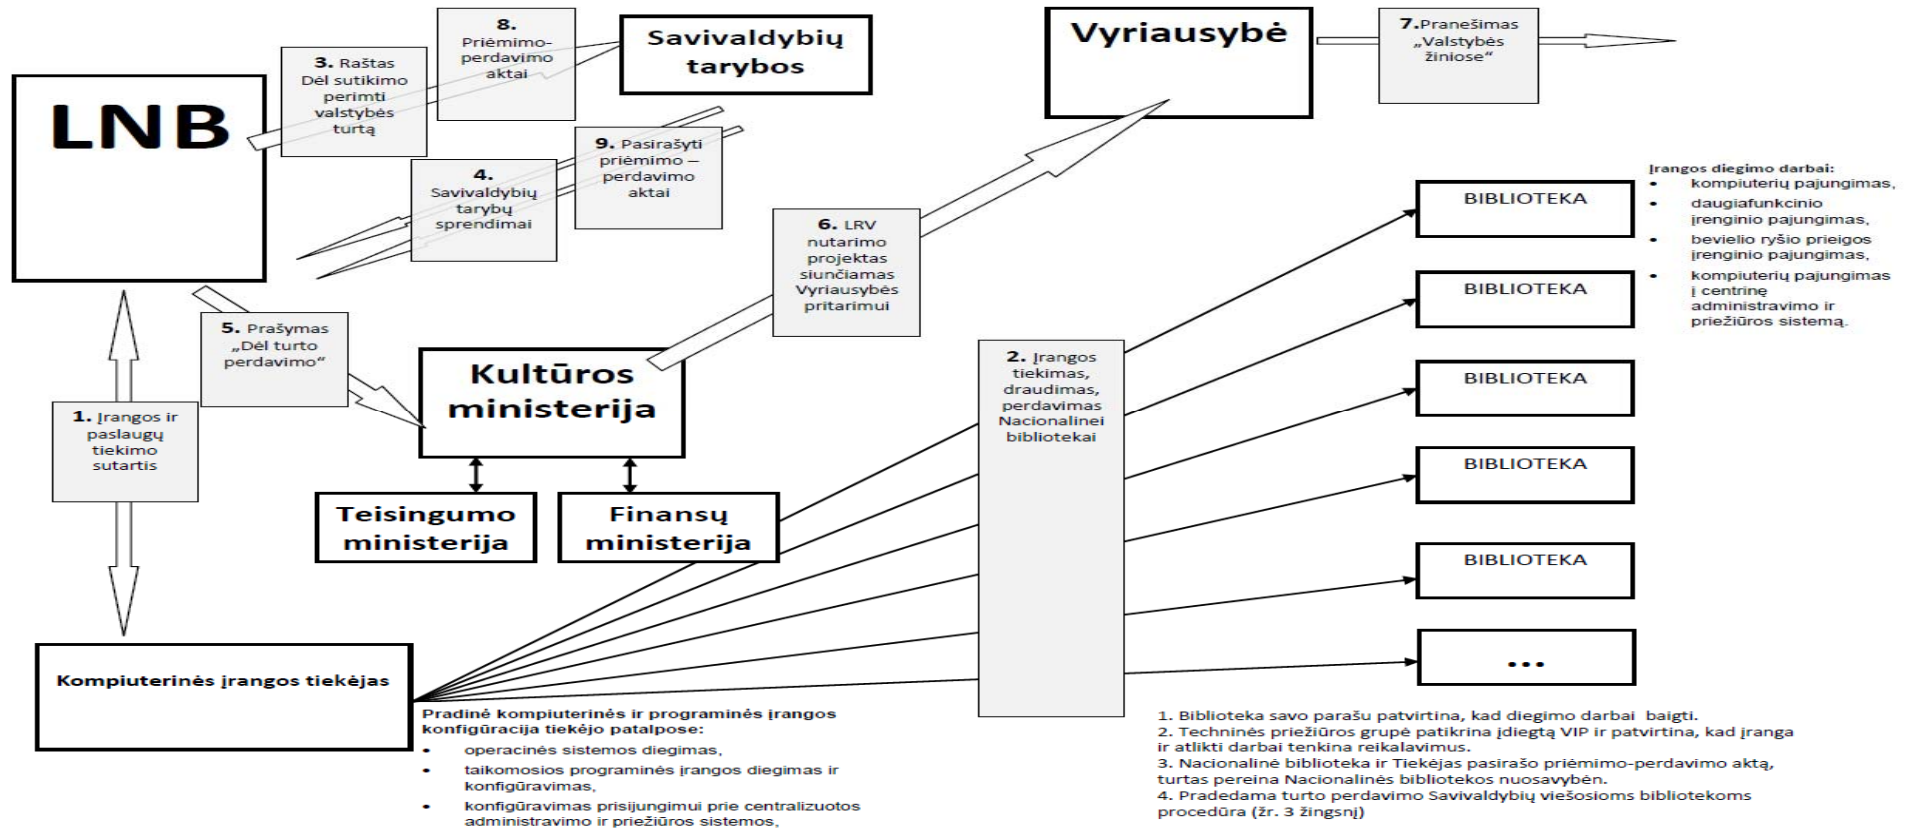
LNB

3. Raštas Dėl sutikimo perimti valstybės turtą

8. Priėmimo-perdavimo aktai

Savivaldybių tarybos

Vyriausybė

7. Pranešimas „Valstybės žiniose"

9. Pasirašyti priėmimo – perdavimo aktai

4. Savivaldybių tarybų sprendimai

6. LRV nutarimo projektas siunčiamas Vyriausybės pritarimui

Įrangos diegimo darbai:
• kompiuterių pajungimas,
• daugiafunkcinio įrenginio pajungimas,
• bevielio ryšio prieigos įrenginio pajungimas,
• kompiuterių pajungimas į centrinę administravimo ir priežiūros sistemą.

BIBLIOTEKA

BIBLIOTEKA

5. Prašymas „Dėl turto perdavimo"

Kultūros ministerija

2. Įrangos tiekimas, draudimas, perdavimas Nacionalinei bibliotekai

BIBLIOTEKA

1. Įrangos ir paslaugų tiekimo sutartis

BIBLIOTEKA

Teisingumo ministerija

Finansų ministerija

BIBLIOTEKA

...

Kompiuterinės įrangos tiekėjas

Pradinė kompiuterinės ir programinės įrangos konfigūracija tiekėjo patalpose:
• operacinės sistemos diegimas,
• taikomosios programinės įrangos diegimas ir konfigūravimas,
• konfigūravimas prisijungimui prie centralizuotos administravimo ir priežiūros sistemos,

1. Biblioteka savo parašu patvirtina, kad diegimo darbai baigti.
2. Techninės priežiūros grupė patikrina įdiegtą VIP ir patvirtina, kad įranga ir atlikti darbai tenkina reikalavimus.
3. Nacionalinė biblioteka ir Tiekėjas pasirašo priėmimo-perdavimo aktą, turtas pereina Nacionalinės bibliotekos nuosavybėn.
4. Pradedama turto perdavimo Savivaldybių viešosioms bibliotekoms procedūra (žr. 3 žingsnį)